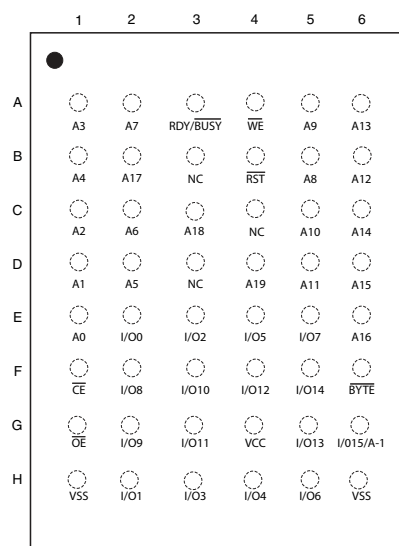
| | 1 | 2 | 3 | 4 | 5 | 6 |
|---|---|---|---|---|---|---|
| A | A3 | A7 | RDY/$\overline{\text{BUSY}}$ | $\overline{\text{WE}}$ | A9 | A13 |
| B | A4 | A17 | NC | $\overline{\text{RST}}$ | A8 | A12 |
| C | A2 | A6 | A18 | NC | A10 | A14 |
| D | A1 | A5 | NC | A19 | A11 | A15 |
| E | A0 | I/O0 | I/O2 | I/O5 | I/O7 | A16 |
| F | $\overline{\text{CE}}$ | I/O8 | I/O10 | I/O12 | I/O14 | $\overline{\text{BYTE}}$ |
| G | $\overline{\text{OE}}$ | I/O9 | I/O11 | VCC | I/O13 | I/015/A-1 |
| H | VSS | I/O1 | I/O3 | I/O4 | I/O6 | VSS |